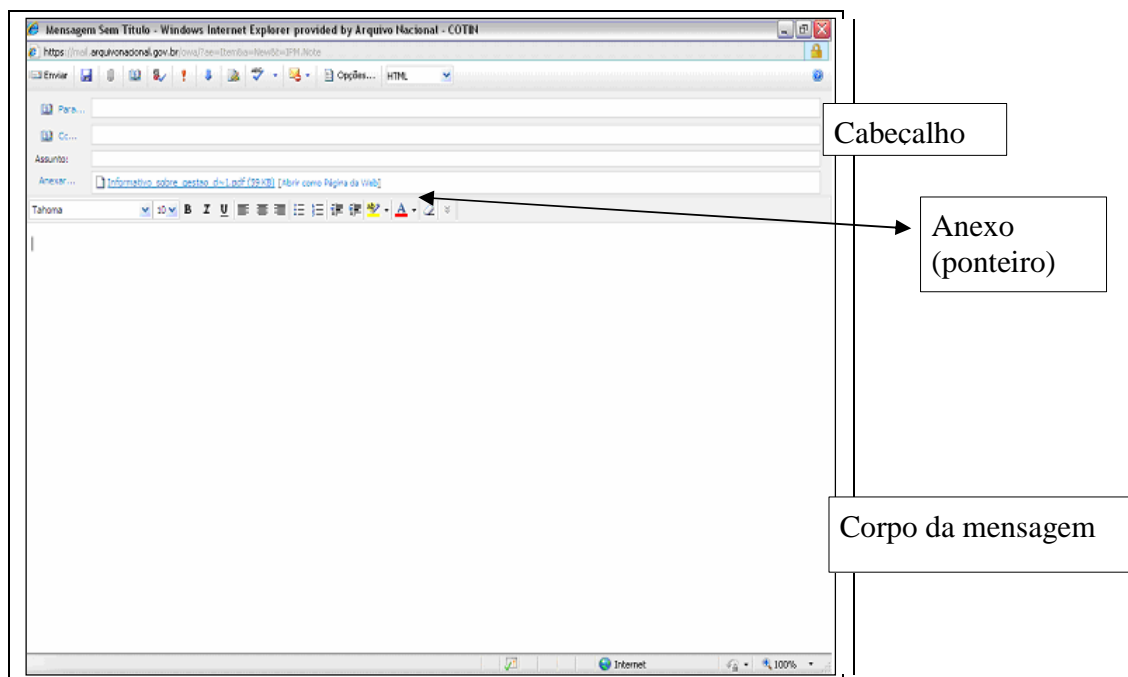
Mensagem Sem Titulo - Windows Internet Explorer provided by Arquivo Nacional - COTIN

https://mail.arquivonacional.gov.br/owa/?ae=Item&a=New&t=IPM.Note

Enviar | Opções... | HTML

Para...

Cc...

Assunto:

Anexar... Informativo_sobre_gestao_d~1.pdf (39 KB) [Abrir como Página da Web]

Tahoma 10 B I U

Cabeçalho

Anexo (ponteiro)

Corpo da mensagem

Internet 100%